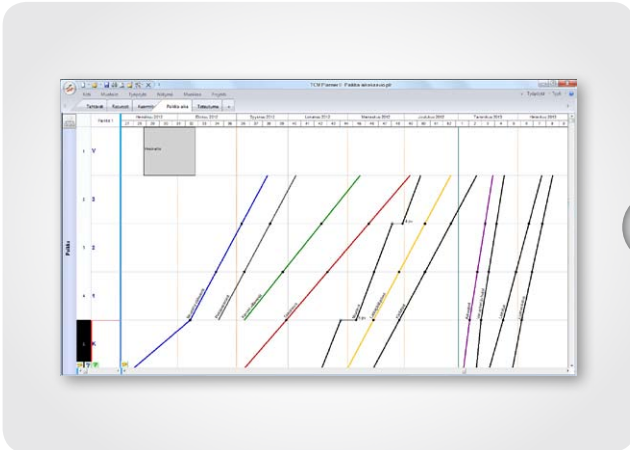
TCM Planner 5 - Paikka-aikataulu.xpt

Koti Muokkaa Työjärjest. Asetukset Näytä Ohjelmat

Tehtävät Resurssit Aaverkko Paikka-aika Dokumentti

Vaihe

Helmikuu 2013 Maaliskuu 2013 Huhtikuu 2013 Toukokuu 2013 Kesäkuu 2013 Heinäkuu 2013 Elokuu 2013 Syyskuu 2013

Paikka

V

3

2

1

K

Aloitus

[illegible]